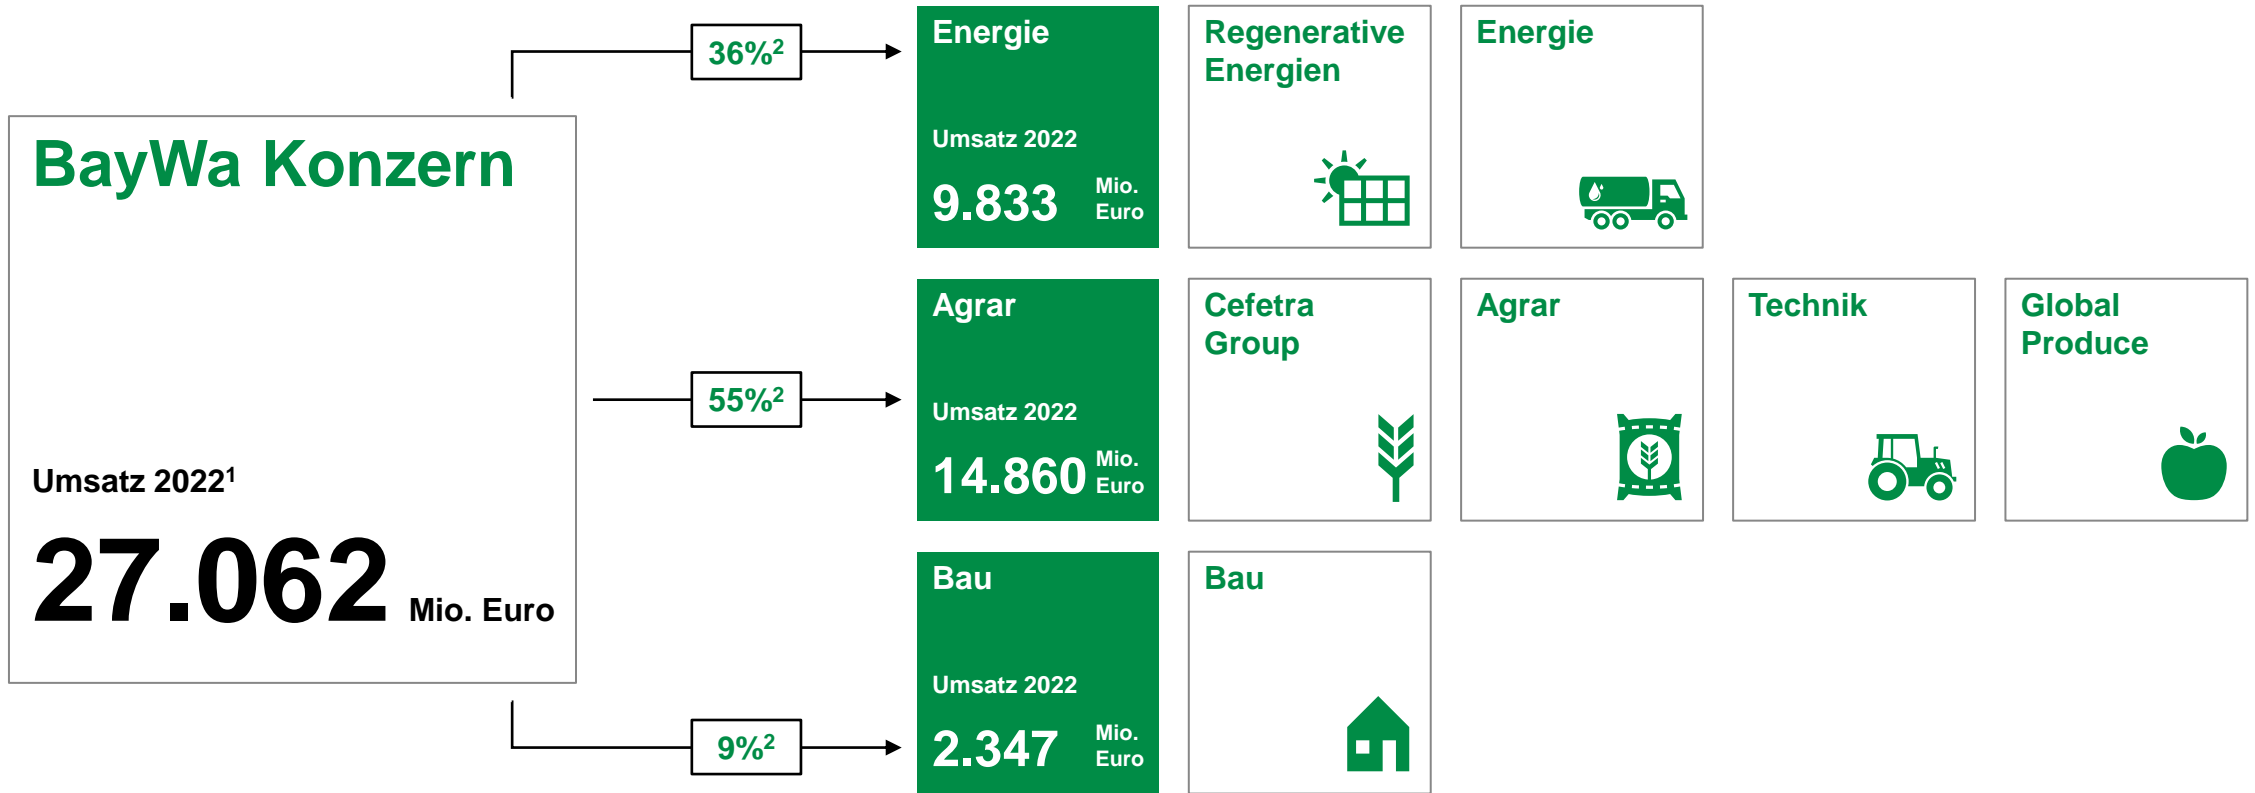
BayWa Konzern

Umsatz 2022$^1$

27.062 Mio. Euro

36%$^2$

55%$^2$

9%$^2$

Energie

Umsatz 2022

9.833 Mio. Euro

Regenerative Energien

Energie

Agrar

Umsatz 2022

14.860 Mio. Euro

Cefetra Group

Agrar

Technik

Global Produce

Bau

Umsatz 2022

2.347 Mio. Euro

Bau